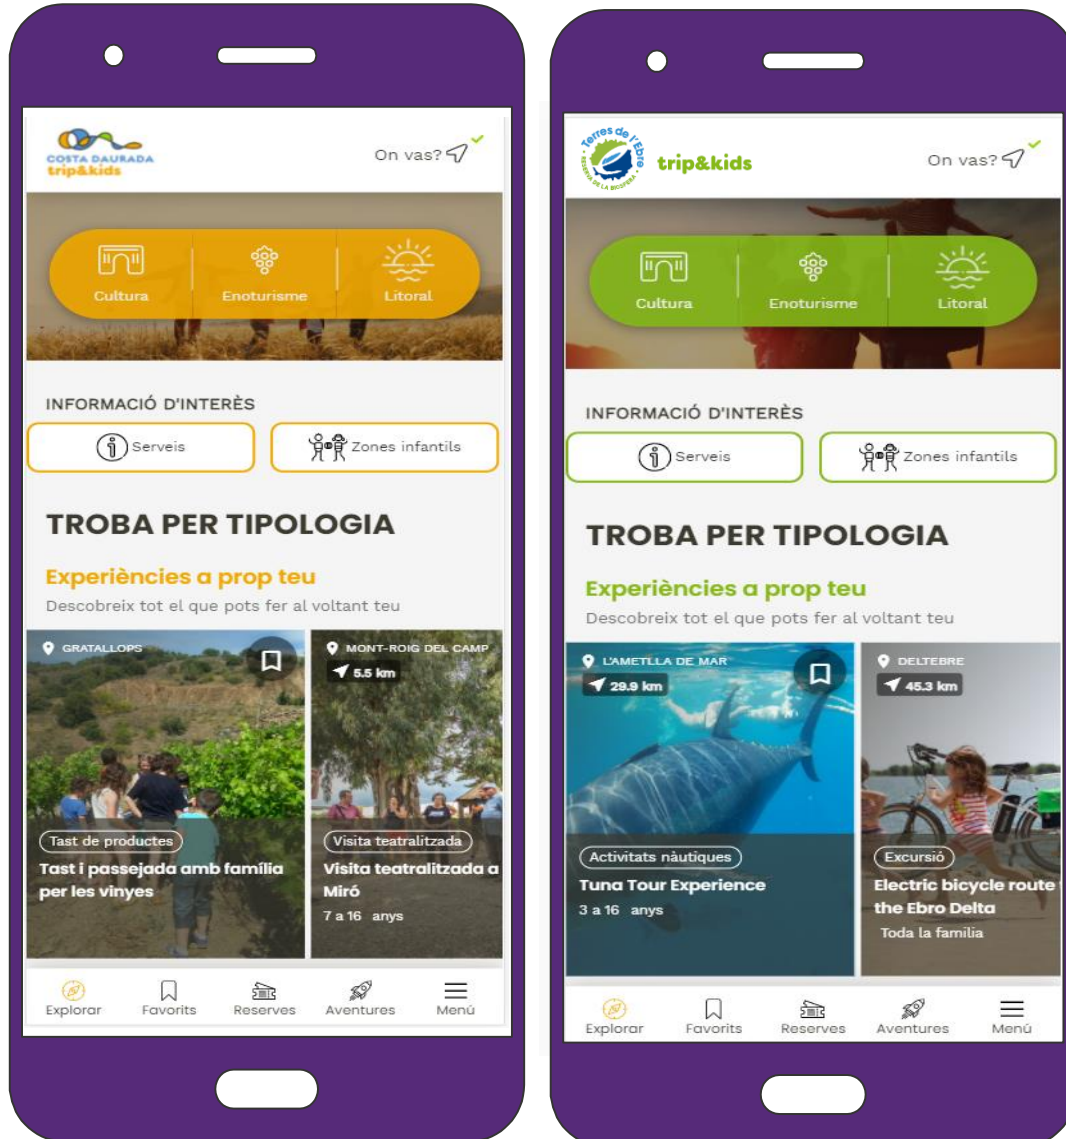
COSTA DAURADA
trip&kids

On vas?

Cultura
Enoturisme
Litoral

INFORMACIÓ D'INTERÈS

Serveis
Zones infantils

TROBA PER TIPOLOGIA

Experiències a prop teu

Descobreix tot el que pots fer al voltant teu

GRATALLOPS

Tast de productes

Tast i passejada amb família per les vinyes

MONT-ROIG DEL CAMP

5.5 km

Visita teatralitzada

Visita teatralitzada a Miró

7 a 16 anys

Explorar
Favorits
Reserves
Aventures
Menú

Terres de l'Ebre
RESERVA DE LA BIOSFERA
trip&kids

On vas?

Cultura
Enoturisme
Litoral

INFORMACIÓ D'INTERÈS

Serveis
Zones infantils

TROBA PER TIPOLOGIA

Experiències a prop teu

Descobreix tot el que pots fer al voltant teu

L'AMETLLA DE MAR

29.9 km

Activitats nàutiques

Tuna Tour Experience

3 a 16 anys

DELTEBRE

45.3 km

Excursió

Electric bicycle route the Ebro Delta

Toda la familia

Explorar
Favorits
Reserves
Aventures
Menú